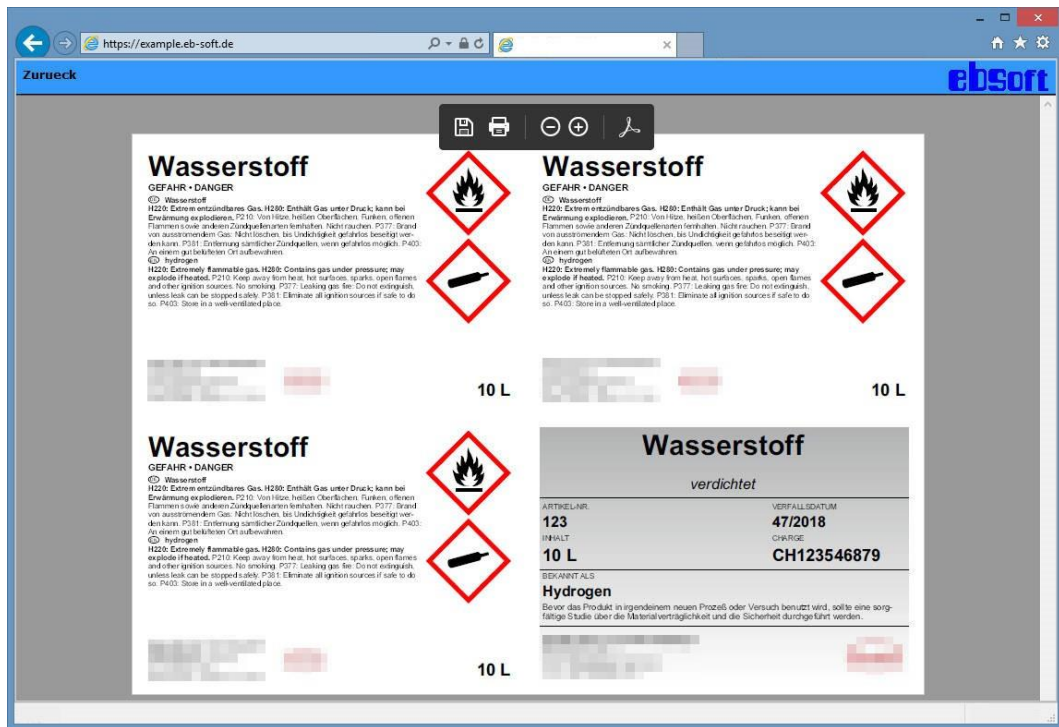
https://example.eb-soft.de

Zurueck

ebsoft

Wasserstoff
GEFAHR • DANGER
Ⓓ Wasserstoff
H220: Extrem entzündbares Gas. H280: Enthält Gas unter Druck; kann bei Erwärmung explodieren. P210: Von Hitze, heißen Oberflächen, Funken, offenen Flammen sowie anderen Zündquellenarten fernhalten. Nicht rauchen. P377: Brand von ausströmendem Gas: Nicht löschen, bis Undichtigkeit gefahrlos beseitigt werden kann. P381: Entfernung sämtlicher Zündquellen, wenn gefahrlos möglich. P403: An einem gut belüfteten Ort aufbewahren.
Ⓖ hydrogen
H220: Extremely flammable gas. H280: Contains gas under pressure; may explode if heated. P210: Keep away from heat, hot surfaces, sparks, open flames and other ignition sources. No smoking. P377: Leaking gas fire: Do not extinguish, unless leak can be stopped safely. P381: Eliminate all ignition sources if safe to do so. P403: Store in a well-ventilated place.
10 L

Wasserstoff
GEFAHR • DANGER
Ⓓ Wasserstoff
H220: Extrem entzündbares Gas. H280: Enthält Gas unter Druck; kann bei Erwärmung explodieren. P210: Von Hitze, heißen Oberflächen, Funken, offenen Flammen sowie anderen Zündquellenarten fernhalten. Nicht rauchen. P377: Brand von ausströmendem Gas: Nicht löschen, bis Undichtigkeit gefahrlos beseitigt werden kann. P381: Entfernung sämtlicher Zündquellen, wenn gefahrlos möglich. P403: An einem gut belüfteten Ort aufbewahren.
Ⓖ hydrogen
H220: Extremely flammable gas. H280: Contains gas under pressure; may explode if heated. P210: Keep away from heat, hot surfaces, sparks, open flames and other ignition sources. No smoking. P377: Leaking gas fire: Do not extinguish, unless leak can be stopped safely. P381: Eliminate all ignition sources if safe to do so. P403: Store in a well-ventilated place.
10 L

Wasserstoff
GEFAHR • DANGER
Ⓓ Wasserstoff
H220: Extrem entzündbares Gas. H280: Enthält Gas unter Druck; kann bei Erwärmung explodieren. P210: Von Hitze, heißen Oberflächen, Funken, offenen Flammen sowie anderen Zündquellenarten fernhalten. Nicht rauchen. P377: Brand von ausströmendem Gas: Nicht löschen, bis Undichtigkeit gefahrlos beseitigt werden kann. P381: Entfernung sämtlicher Zündquellen, wenn gefahrlos möglich. P403: An einem gut belüfteten Ort aufbewahren.
Ⓖ hydrogen
H220: Extremely flammable gas. H280: Contains gas under pressure; may explode if heated. P210: Keep away from heat, hot surfaces, sparks, open flames and other ignition sources. No smoking. P377: Leaking gas fire: Do not extinguish, unless leak can be stopped safely. P381: Eliminate all ignition sources if safe to do so. P403: Store in a well-ventilated place.
10 L

Wasserstoff
verdichtet
ARTIKEL-NR.
123
VERFALLSDATUM
47/2018
INHALT
10 L
CHARGE
CH123546879
BEKANNT ALS
Hydrogen
Bevor das Produkt in irgendeinem neuen Prozeß oder Versuch benutzt wird, sollte eine sorgfältige Studie über die Materialverträglichkeit und die Sicherheit durchgeführt werden.